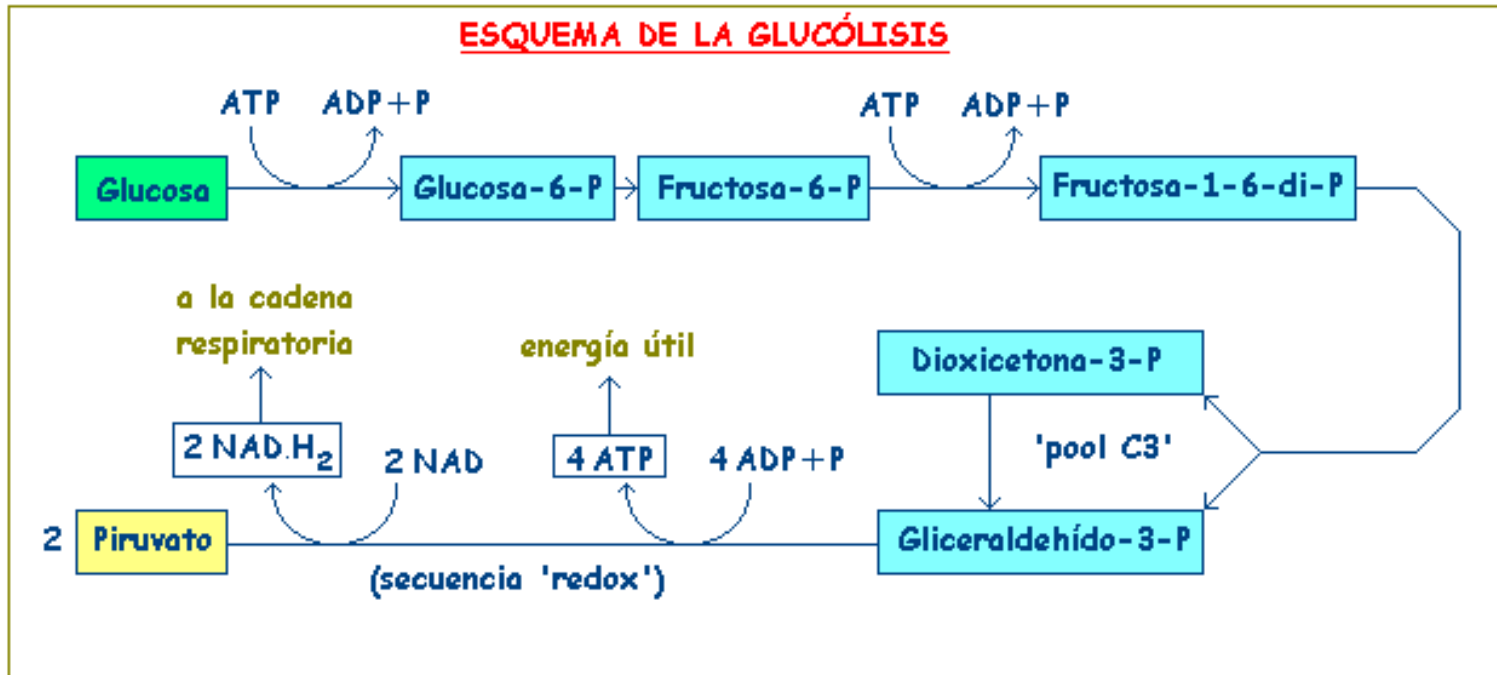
ESQUEMA DE LA GLUCÓLISIS

ATP ADP+P

Glucosa

Glucosa-6-P

Fructosa-6-P

ATP ADP+P

Fructosa-1-6-di-P

a la cadena respiratoria

energía útil

Dioxicetona-3-P

'pool C3'

2 NAD.H$_2$

2 NAD

4 ATP

4 ADP+P

2 Piruvato

Gliceraldehído-3-P

(secuencia 'redox')